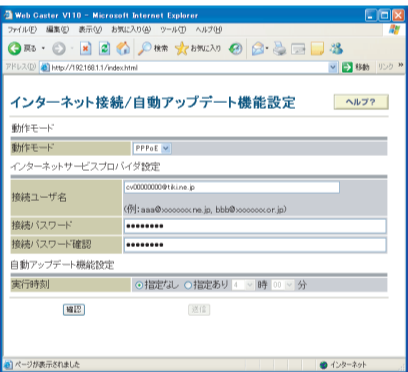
Web Caster V110 - Microsoft Internet Explorer

ファイル(F) 編集(E) 表示(V) お気に入り(A) ツール(T) ヘルプ(H)

戻る 検索 お気に入り

アドレス(D) http://192.168.1.1/index.html 移動 リンク

インターネット接続/自動アップデート機能設定

ヘルプ?

動作モード

| 動作モード | PPPoE |
|---|---|

インターネットサービスプロバイダ設定

| 接続ユーザ名 | cv00000000@tiki.ne.jp (例: aaa@xxxxxxx.ne.jp, bbb@xxxxxxx.or.jp) |
|---|---|
| 接続パスワード | ●●●●●●●●● |
| 接続パスワード確認 | ●●●●●●●●● |

自動アップデート機能設定

| 実行時刻 | ⊙指定なし ○指定あり 4 時 00 分 |
|---|---|

確認 登録

ページが表示されました インターネット